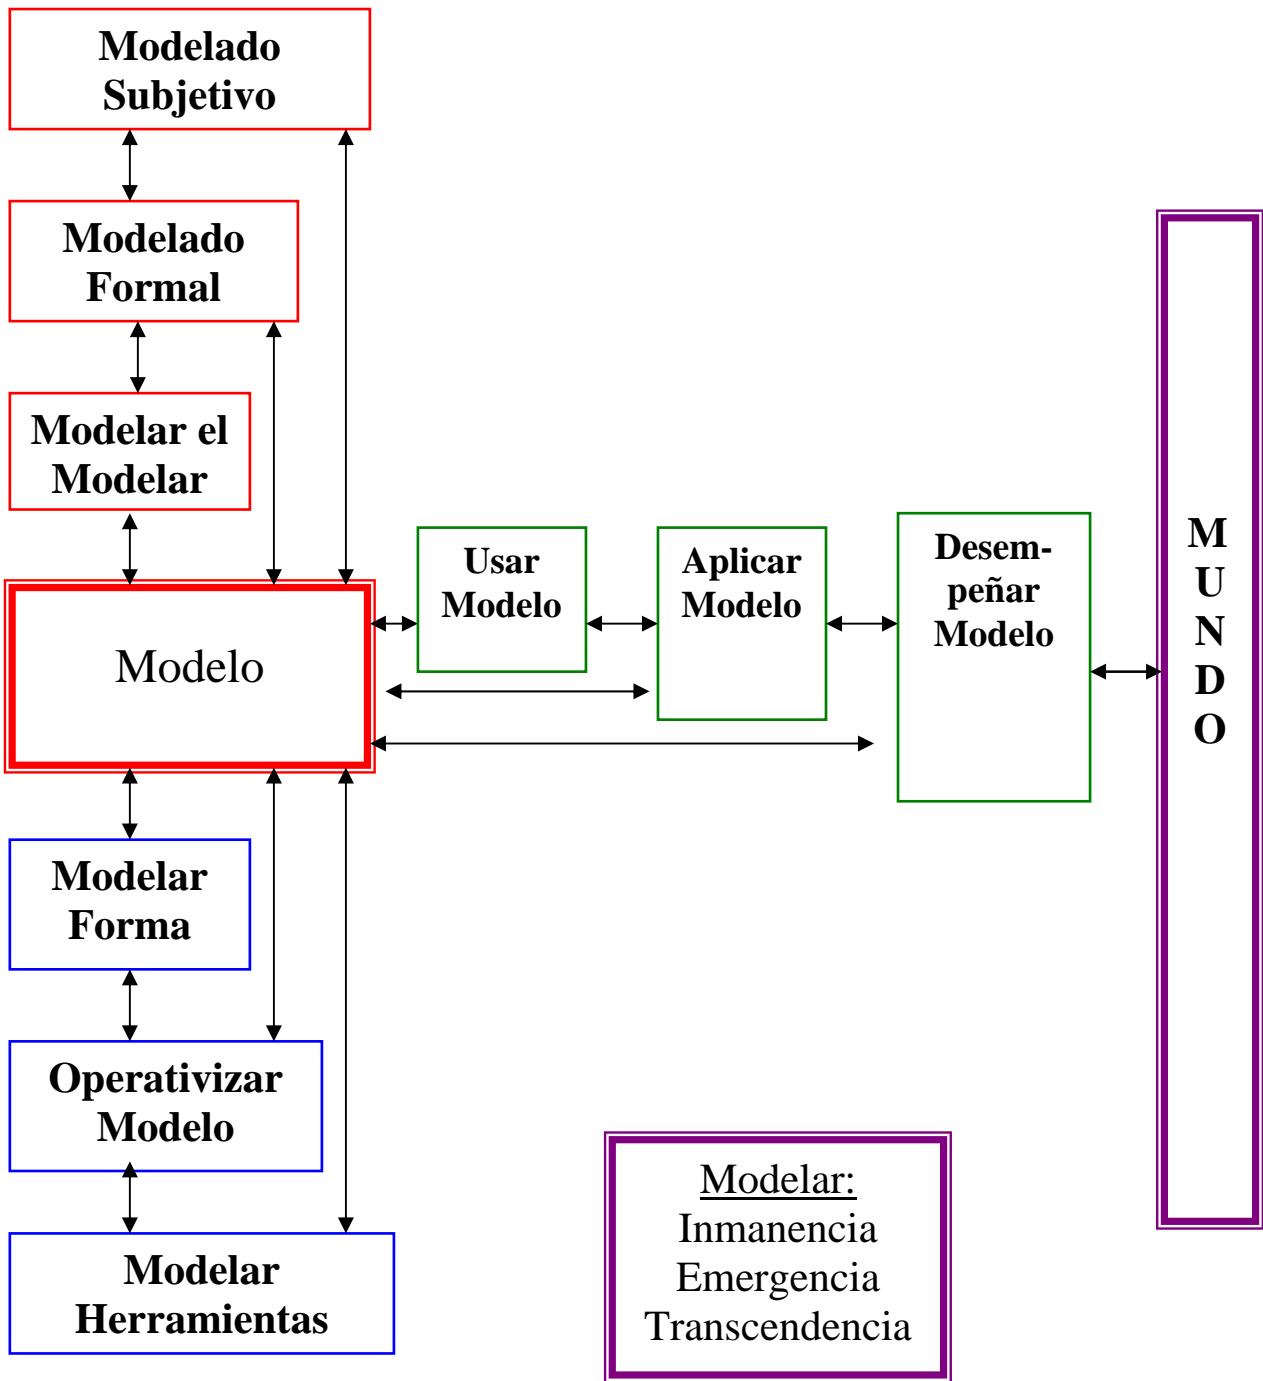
Modelado Subjetivo

Modelado Formal

Modelar el Modelar

Modelo

Usar Modelo

Aplicar Modelo

Desempeñar Modelo

M
U
N
D
O

Modelar Forma

Operativizar Modelo

Modelar Herramientas

Modelar:
Inmanencia
Emergencia
Transcendencia